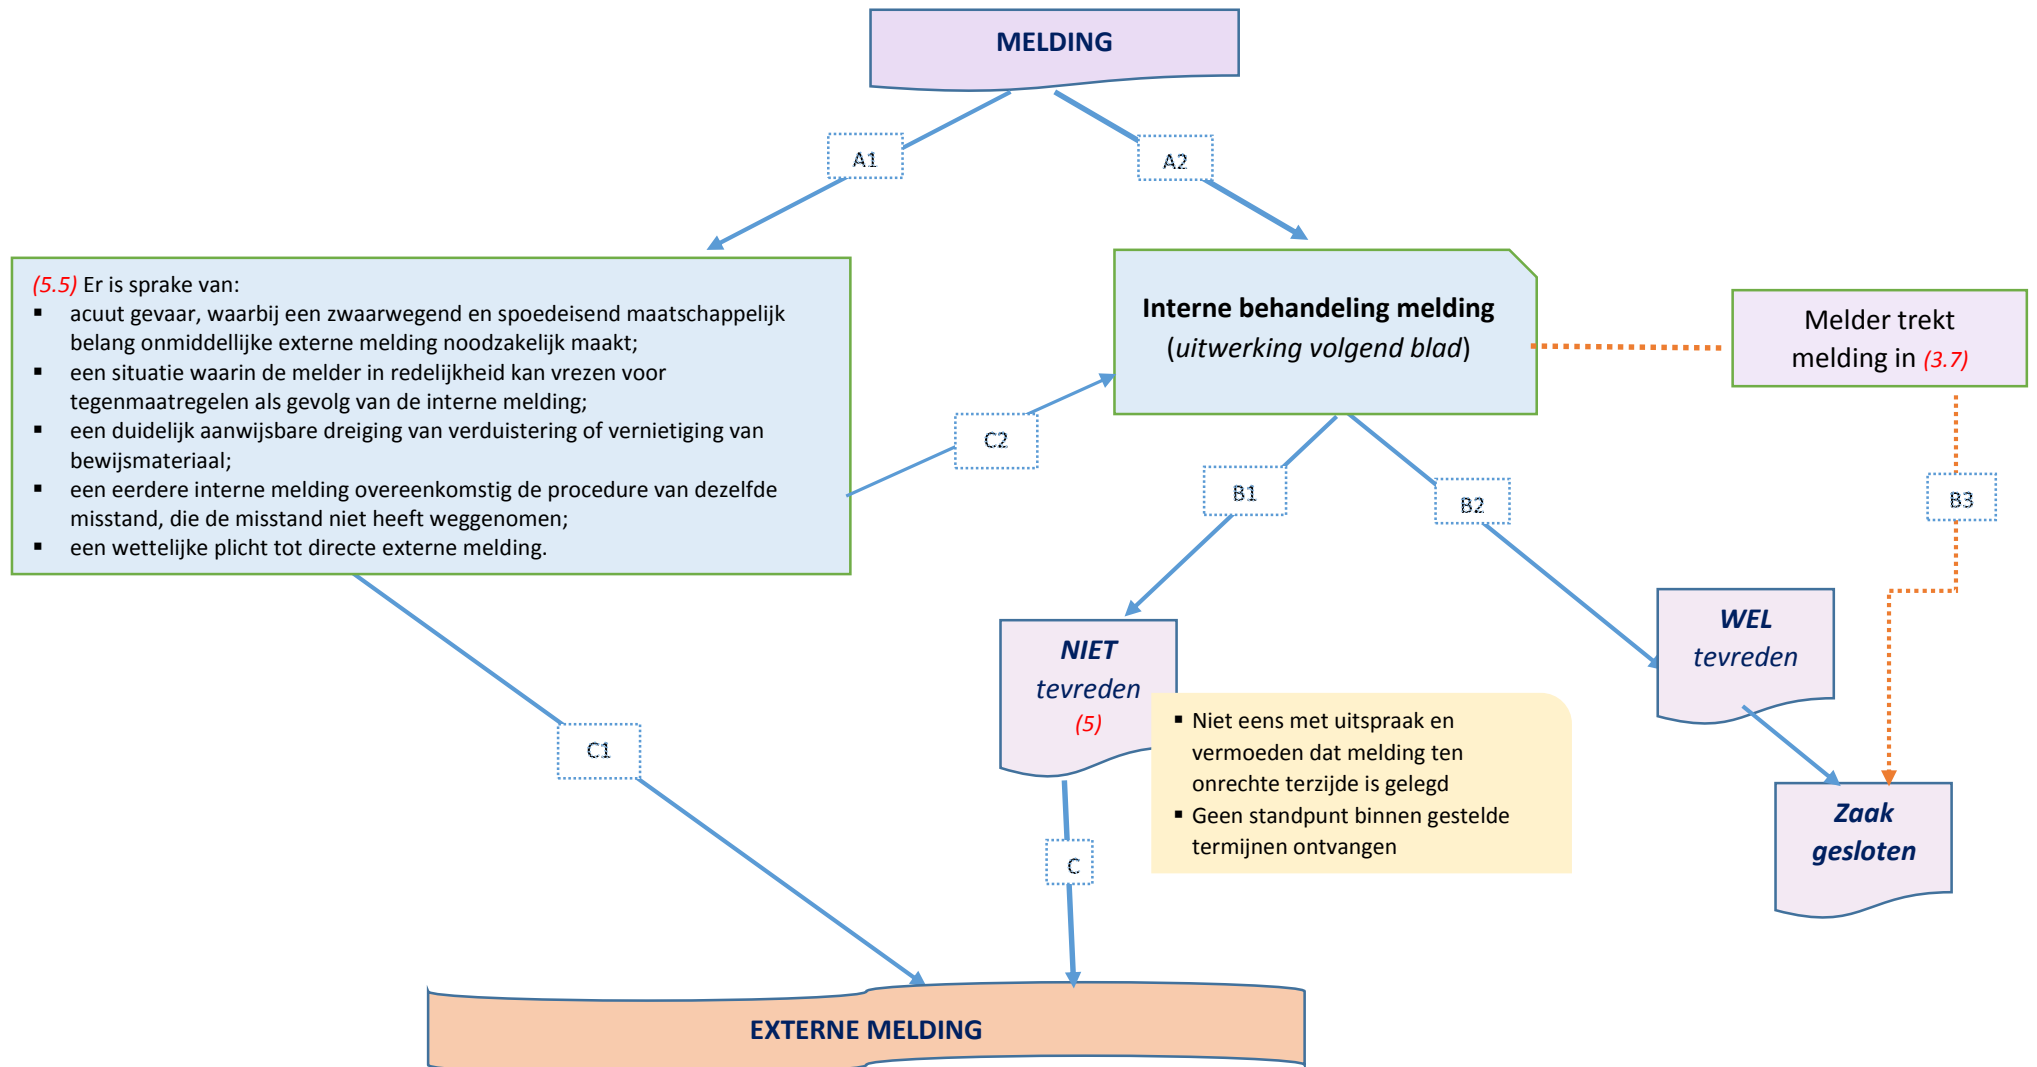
MELDING

A1

A2

(5.5) Er is sprake van:
- acuut gevaar, waarbij een zwaarwegend en spoedeisend maatschappelijk belang onmiddellijke externe melding noodzakelijk maakt;
- een situatie waarin de melder in redelijkheid kan vrezen voor tegenmaatregelen als gevolg van de interne melding;
- een duidelijk aanwijsbare dreiging van verduistering of vernietiging van bewijsmateriaal;
- een eerdere interne melding overeenkomstig de procedure van dezelfde misstand, die de misstand niet heeft weggenomen;
- een wettelijke plicht tot directe externe melding.

Interne behandeling melding
(uitwerking volgend blad)

Melder trekt melding in (3.7)

C2

B1

B2

B3

NIET tevreden (5)

WEL tevreden

- Niet eens met uitspraak en vermoeden dat melding ten onrechte terzijde is gelegd
- Geen standpunt binnen gestelde termijnen ontvangen

C1

C

Zaak gesloten

EXTERNE MELDING